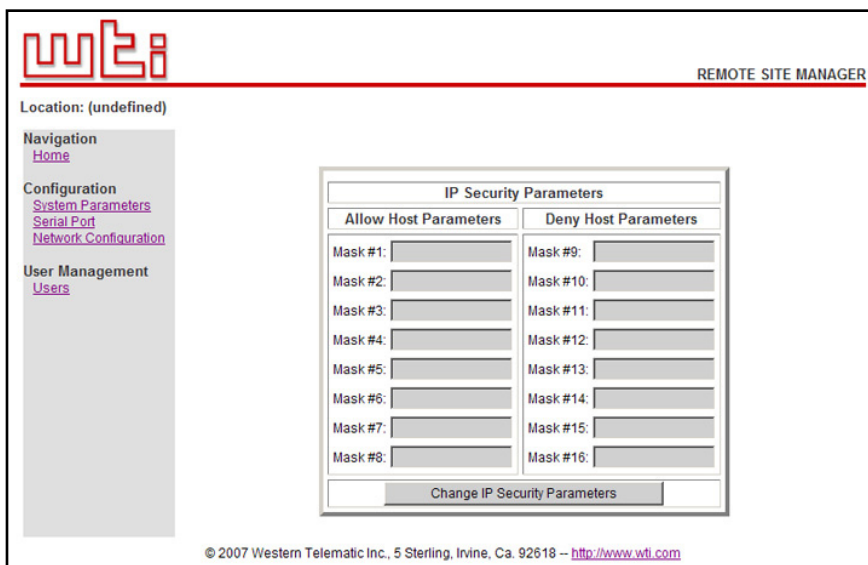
wti

REMOTE SITE MANAGER

Location: (undefined)

Navigation
Home

Configuration
System Parameters
Serial Port
Network Configuration

User Management
Users

IP Security Parameters

| Allow Host Parameters | Deny Host Parameters |
|---|---|
| Mask #1: | Mask #9: |
| Mask #2: | Mask #10: |
| Mask #3: | Mask #11: |
| Mask #4: | Mask #12: |
| Mask #5: | Mask #13: |
| Mask #6: | Mask #14: |
| Mask #7: | Mask #15: |
| Mask #8: | Mask #16: |

Change IP Security Parameters

© 2007 Western Telematic Inc., 5 Sterling, Irvine, Ca. 92618 -- http://www.wti.com